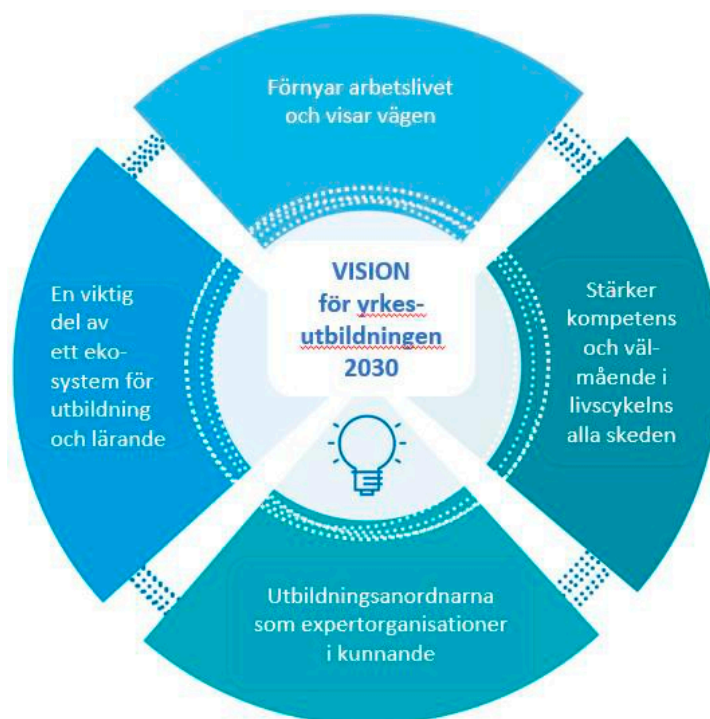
Förnyar arbetslivet och visar vägen

VISION
för yrkesutbildningen
2030

En viktig del av ett ekosystem för utbildning och lärande

Stärker kompetens och välmående i livscykelns alla skeden

Utbildningsanordnarna som expertorganisationer i kunnande